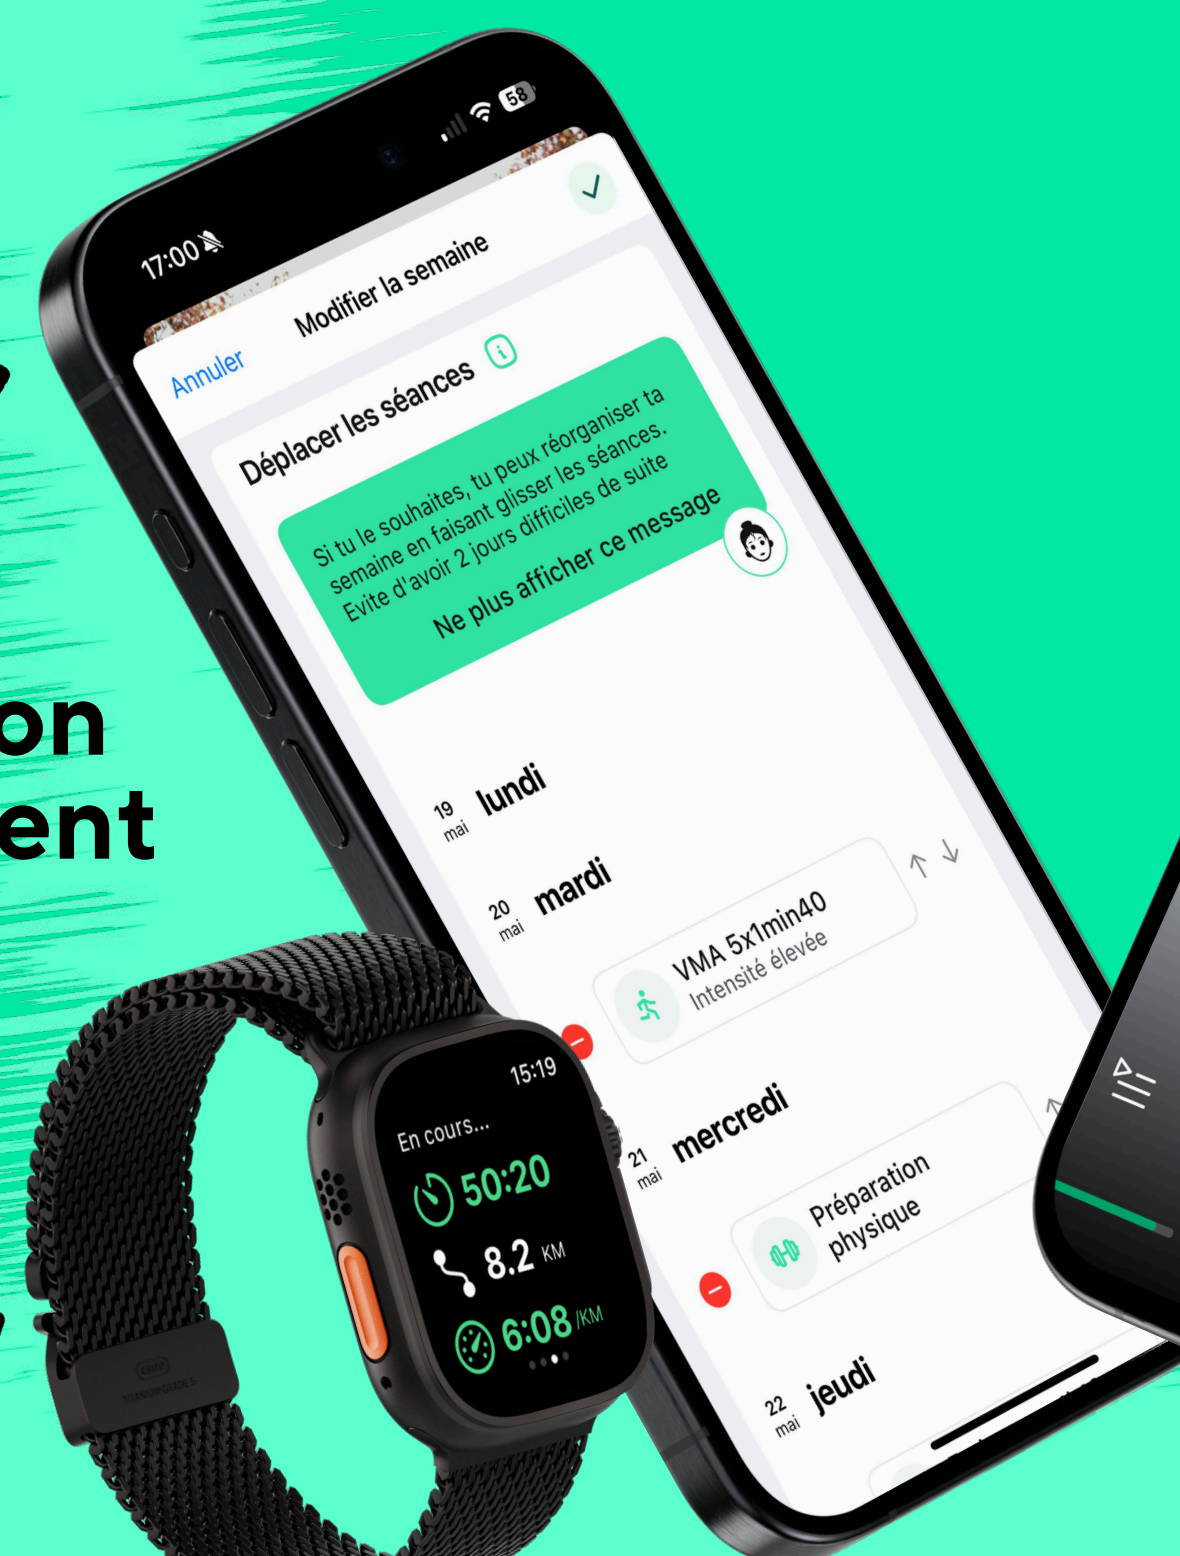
on
ent

17:00
58

Annuler
Modifier la semaine

Déplacer les séances

Si tu le souhaites, tu peux réorganiser ta semaine en faisant glisser les séances. Evite d'avoir 2 jours difficiles de suite

Ne plus afficher ce message

19 mai lundi

20 mai mardi

VMA 5x1min40
Intensité élevée

21 mai mercredi

Préparation physique

22 mai jeudi

15:19
En cours...
50:20
8.2 KM
6:08 /KM